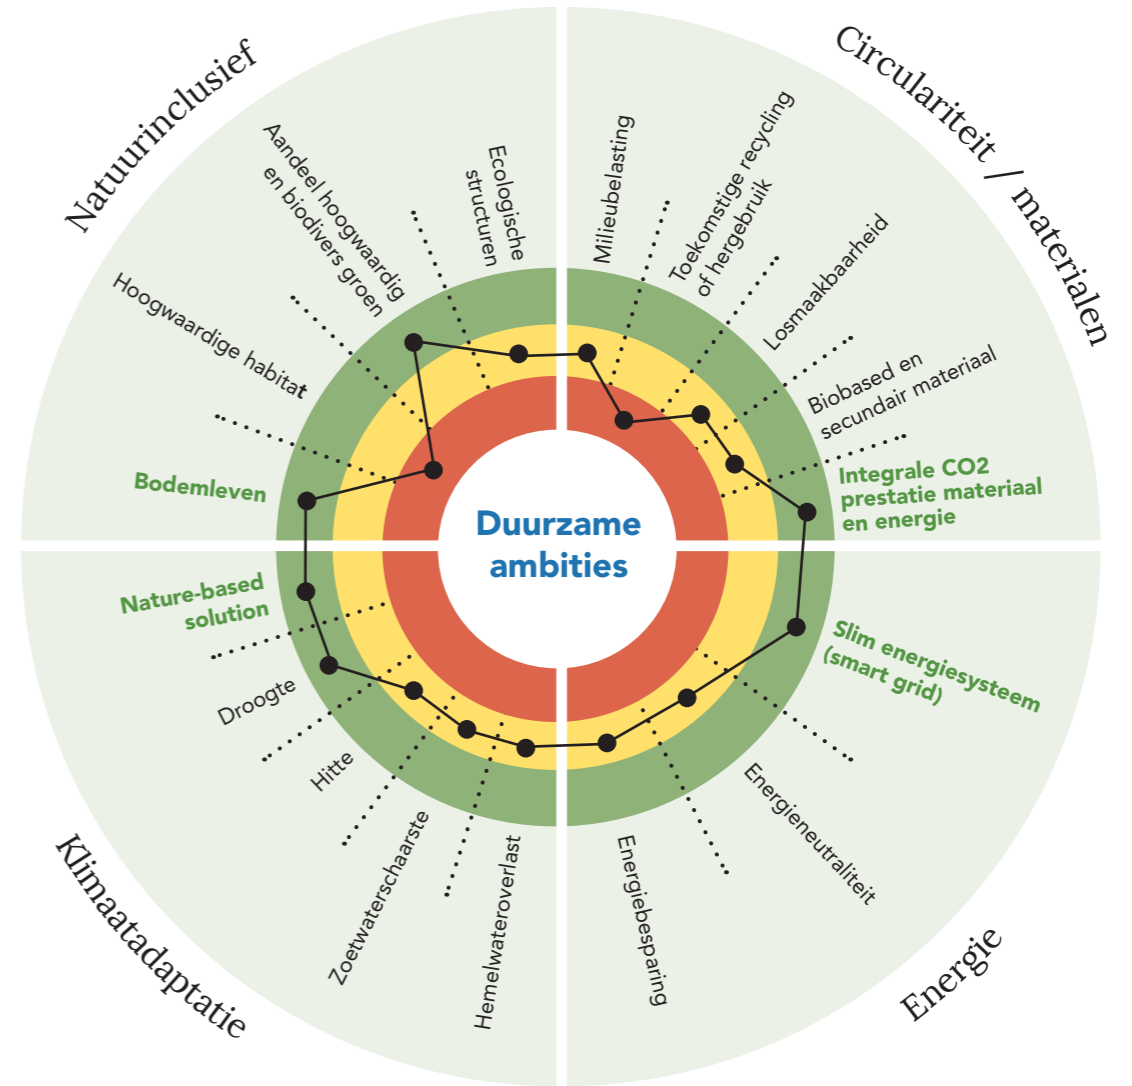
Natuurinclusief

Circulariteit / materialen

Klimaatadaptatie

Energie

Duurzame ambities

Aandeel hoogwaardig en biodivers groen

Ecologische structuren

Hoogwaardige habitat

Bodemleven

Milieubelasting

Toekomstige recycling of hergebruik

Losmaakbaarheid

Biobased en secundair materiaal

Integrale CO2 prestatie materiaal en energie

Nature-based solution

Droogte

Hitte

Zoetwaterschaarste

Hemelwateroverlast

Slim energiesysteem (smart grid)

Energieneutraliteit

Energiebesparing